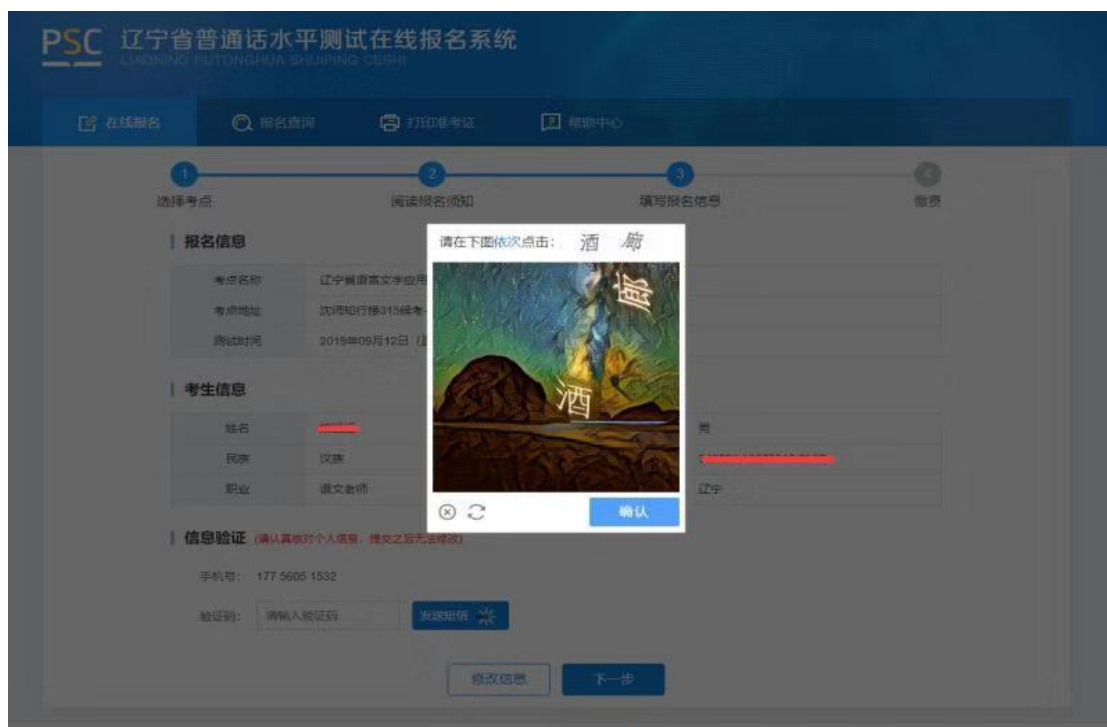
PSC 辽宁省普通话水平测试在线报名系统
LIAONING PUTONGHUA SHUIPING CESHI

在线报名 报名查询 打印准考证 帮助中心

1 选择考点 2 阅读报名须知 3 填写报名信息 4 缴费

报名信息

| 考点名称 | 辽宁省语言文字应用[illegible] |
|---|---|
| 考点地址 | 沈阳市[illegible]315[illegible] |
| 测试时间 | 2019年09月12日 ([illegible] |

考生信息

| 姓名 | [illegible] | | 男 |
|---|---|---|---|
| 民族 | 汉族 | | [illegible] |
| 职业 | 语文老师 | | 辽宁 |

信息验证 (请认真核对个人信息，提交之后无法修改)

手机号: 177 5605 1532

验证码: 请输入验证码 发送短信

修改信息 下一步

请在下图依次点击: 酒 廊

廊
酒

确认